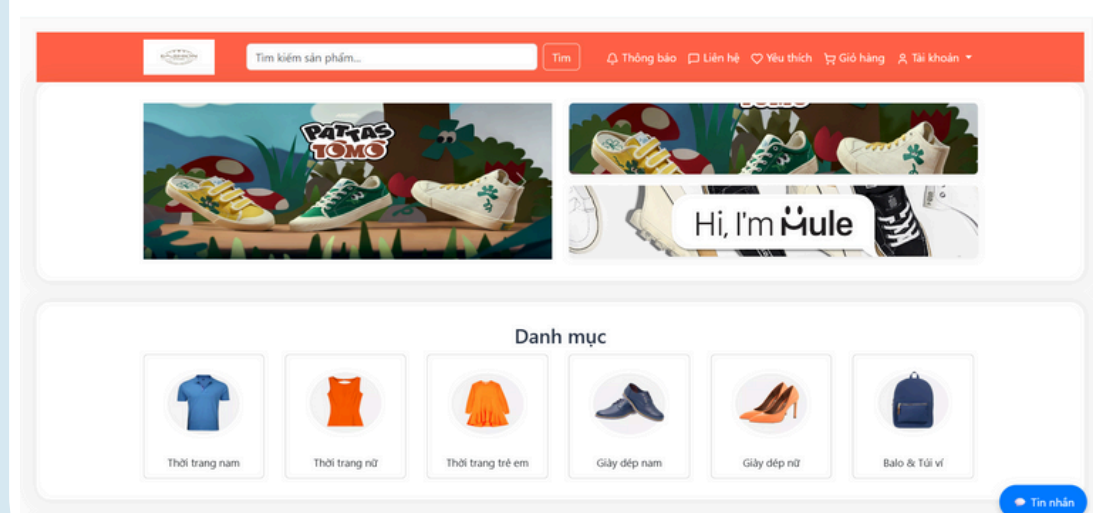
Tìm kiếm sản phẩm...
Tìm
Thông báo Liên hệ Yêu thích Giỏ hàng Tài khoản

PATTAS TOMO

Hi, I'm Mule

Danh mục

Thời trang nam
Thời trang nữ
Thời trang trẻ em
Giày dép nam
Giày dép nữ
Balo & Túi ví

Tin nhắn